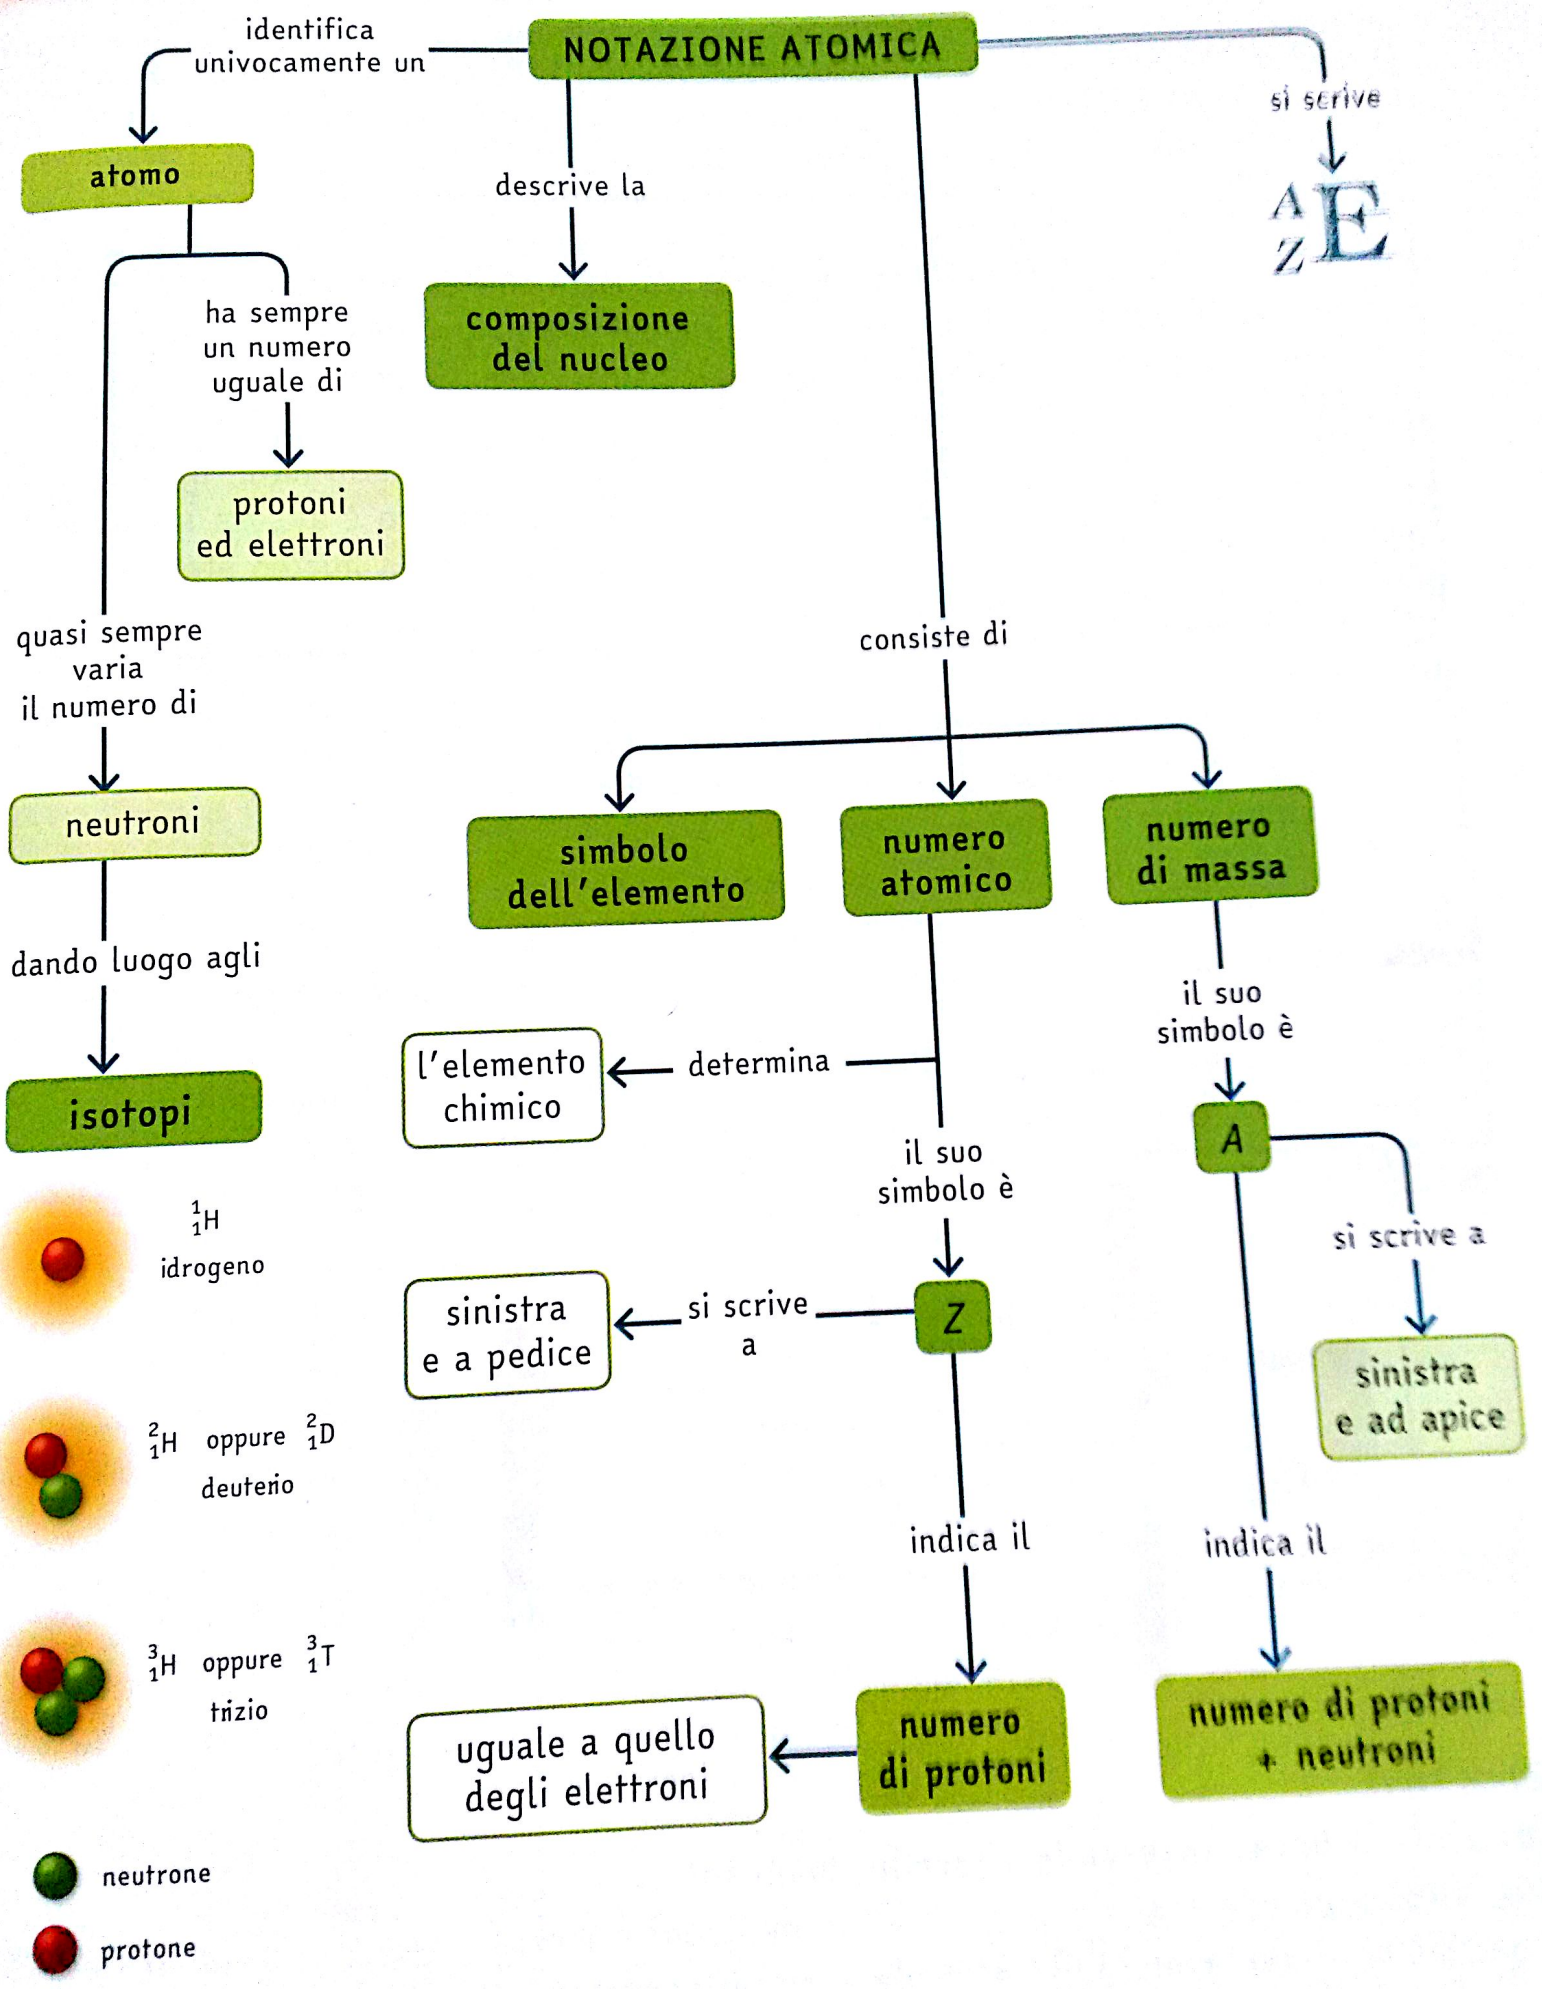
NOTAZIONE ATOMICA

identifica univocamente un

atomo

ha sempre un numero uguale di

protoni ed elettroni

quasi sempre varia il numero di

neutroni

dando luogo agli

isotopi

$^{1}_{1}H$
idrogeno

$^{2}_{1}H$ oppure $^{2}_{1}D$
deuterio

$^{3}_{1}H$ oppure $^{3}_{1}T$
trizio

neutrone

protone

descrive la

composizione del nucleo

si scrive

$^{A}_{Z}E$

consiste di

simbolo dell'elemento

numero atomico

numero di massa

l'elemento chimico

determina

il suo simbolo è

Z

sinistra e a pedice

si scrive a

indica il

numero di protoni

uguale a quello degli elettroni

il suo simbolo è

A

si scrive a

sinistra e ad apice

indica il

numero di protoni + neutroni